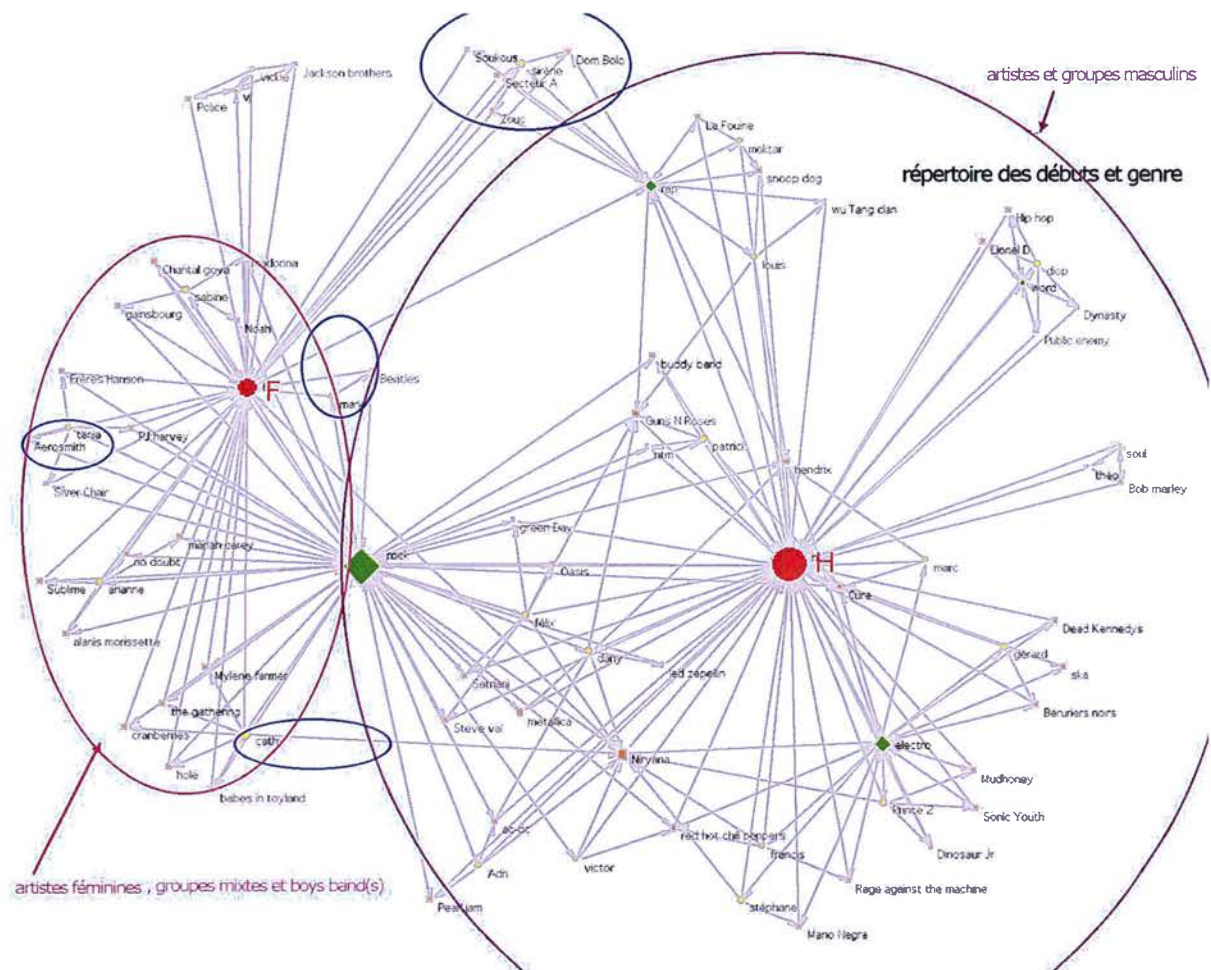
artistes et groupes masculins

répertoire des débuts et genre

Jackson brothers
vicine
Police
v
Soukous
arène
Secteur A
Dom Bolo
Zouc
La Fouine
moktar
rap
snoop dog
wu Tang clan
louis
Hip hop
Lionel D
diop
word
Dynasty
Public enemy
Chantal goya
madonna
sabine
gainsbourg
Noah
Beatles
F
mari
Frères Hanson
tania
PJ harvey
Aerosmith
Silver Chair
buddy band
Guns N Roses
ntm
patrick
hendrix
soul
théo
Bob marley
green Day
rock
mariah carey
no doubt
Sublime
arianne
Oasis
H
marc
Cure
alanis morissette
félix
dany
led zepelin
Dead Kennedys
gérard
ska
Mylene farmer
Satriani
the gathering
metallica
Steve vai
Bérurier noirs
cranberries
cath
Nirvana
electro
hole
babes in toyland
Mudhoney
Prince 2
Sonic Youth
ac-dc
red hot chili peppers
francis
Dinosaur Jr
Adn
victor
Rage against the machine
Pearl jam
stéphane
Mano Negra

artistes féminines , groupes mixtes et boys band(s)